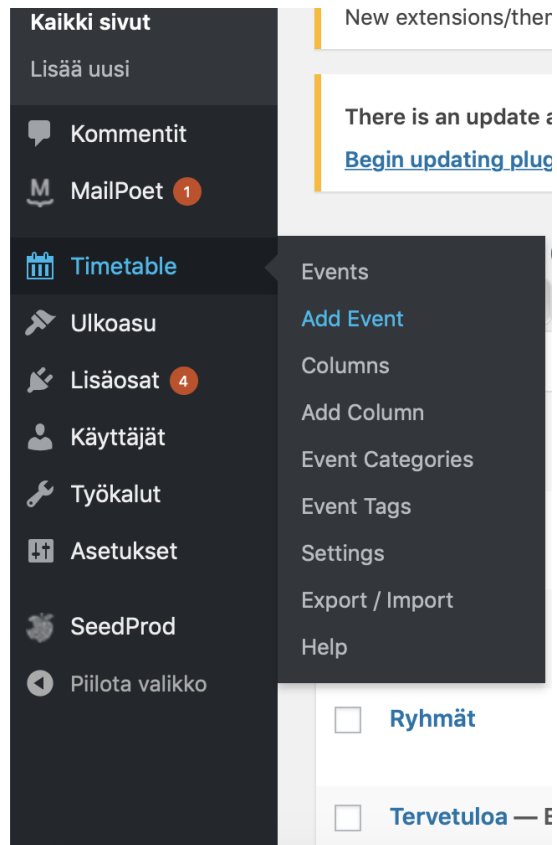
Kaikki sivut
Lisää uusi
Kommentit
MailPoet 1
Timetable
Ulkoasu
Lisäosat 4
Käyttäjät
Työkalut
Asetukset
SeedProd
Piilota valikko

Events
Add Event
Columns
Add Column
Event Categories
Event Tags
Settings
Export / Import
Help

New extensions/ther
There is an update a
Begin updating plug

Ryhmät
Tervetuloa — E